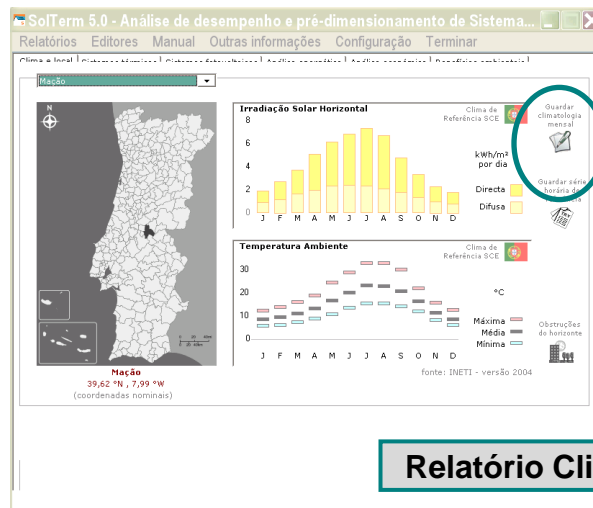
SolTerm 5.0 - Análise de desempenho e pré-dimensionamento de Sistema...

Relatórios Editores Manual Outras informações Configuração Terminar

Clima e local | Sistemas térmicos | Sistemas fotovoltaicos | Análise energética | Análise económica | Benefícios ambientais

Mação

N

Mação
39,62 °N , 7,99 °W
(coordenadas nominais)

Irradiação Solar Horizontal
Clima de Referência SCE

8
6
4
2
0
J F M A M J J A S O N D

kWh/m² por dia

Directa
Difusa

Temperatura Ambiente
Clima de Referência SCE

30
20
10
0
J F M A M J J A S O N D

°C

Máxima
Média
Mínima

fonte: INETI - versão 2004

Guardar climatologia mensal

Guardar série horária de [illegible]

Obstruções do horizonte

Relatório Cli